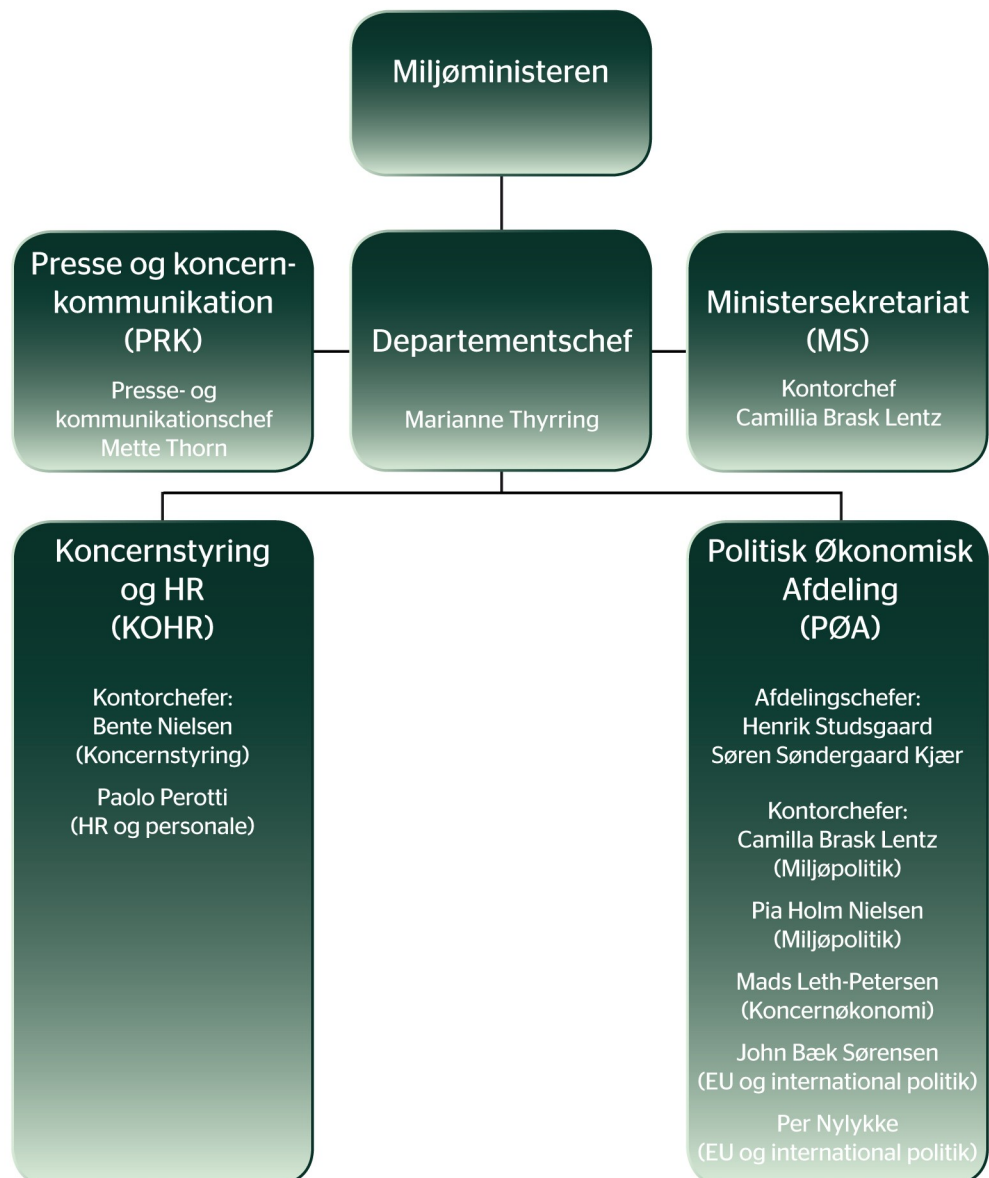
Miljøministeren

Presse og koncernkommunikation
(PRK)
Presse- og kommunikationschef
Mette Thorn

Departementschef
Marianne Thyrring

Ministersekretariat
(MS)
Kontorchef
Camillia Brask Lentz

Koncernstyring og HR
(KOHR)

Kontorchefer:
Bente Nielsen
(Koncernstyring)

Paolo Perotti
(HR og personale)

Politisk Økonomisk Afdeling
(PØA)

Afdelingschefer:
Henrik Studsgaard
Søren Søndergaard Kjær

Kontorchefer:
Camilla Brask Lentz
(Miljøpolitik)

Pia Holm Nielsen
(Miljøpolitik)

Mads Leth-Petersen
(Koncernøkonomi)

John Bæk Sørensen
(EU og international politik)

Per Nylykke
(EU og international politik)